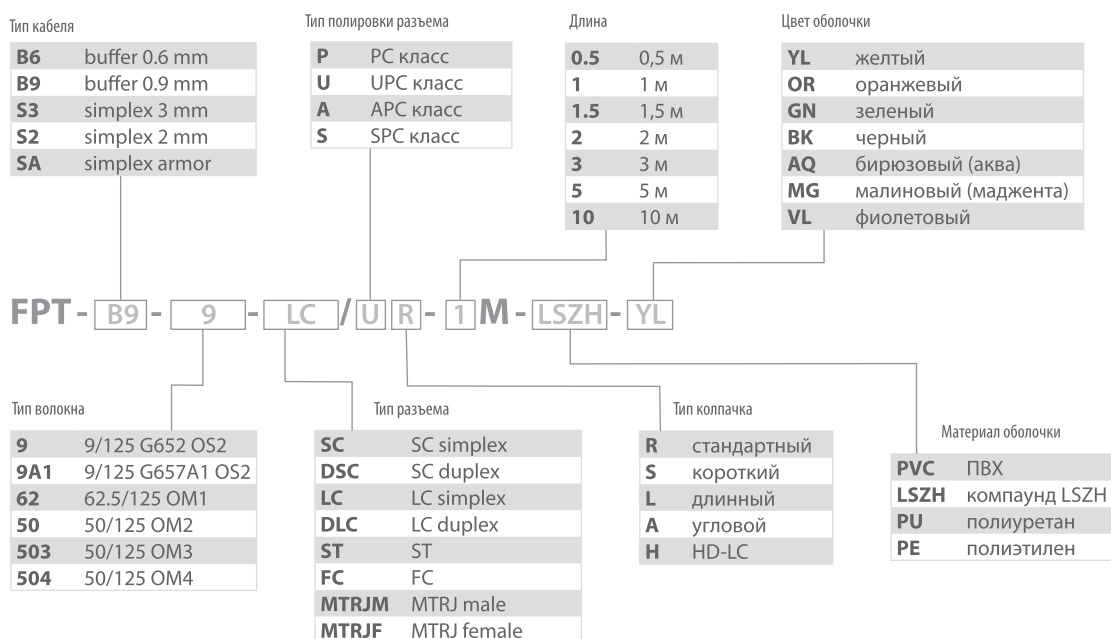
Тип кабеля

| B6 | buffer 0.6 mm |
|---|---|
| B9 | buffer 0.9 mm |
| S3 | simplex 3 mm |
| S2 | simplex 2 mm |
| SA | simplex armor |

Тип полировки разъема

| P | PC класс |
|---|---|
| U | UPC класс |
| A | APC класс |
| S | SPC класс |

Длина

| 0.5 | 0,5 м |
|---|---|
| 1 | 1 м |
| 1.5 | 1,5 м |
| 2 | 2 м |
| 3 | 3 м |
| 5 | 5 м |
| 10 | 10 м |

Цвет оболочки

| YL | желтый |
|---|---|
| OR | оранжевый |
| GN | зеленый |
| BK | черный |
| AQ | бирюзовый (аква) |
| MG | малиновый (маджента) |
| VL | фиолетовый |

FPT - B9 - 9 - LC / U R - 1 M - LSZH - YL

Тип волокна

| 9 | 9/125 G652 OS2 |
|---|---|
| 9A1 | 9/125 G657A1 OS2 |
| 62 | 62.5/125 OM1 |
| 50 | 50/125 OM2 |
| 503 | 50/125 OM3 |
| 504 | 50/125 OM4 |

Тип разъема

| SC | SC simplex |
|---|---|
| DSC | SC duplex |
| LC | LC simplex |
| DLC | LC duplex |
| ST | ST |
| FC | FC |
| MTRJM | MTRJ male |
| MTRJF | MTRJ female |

Тип колпачка

| R | стандартный |
|---|---|
| S | короткий |
| L | длинный |
| A | угловой |
| H | HD-LC |

Материал оболочки

| PVC | ПВХ |
|---|---|
| LSZH | компаунд LSZH |
| PU | полиуретан |
| PE | полиэтилен |